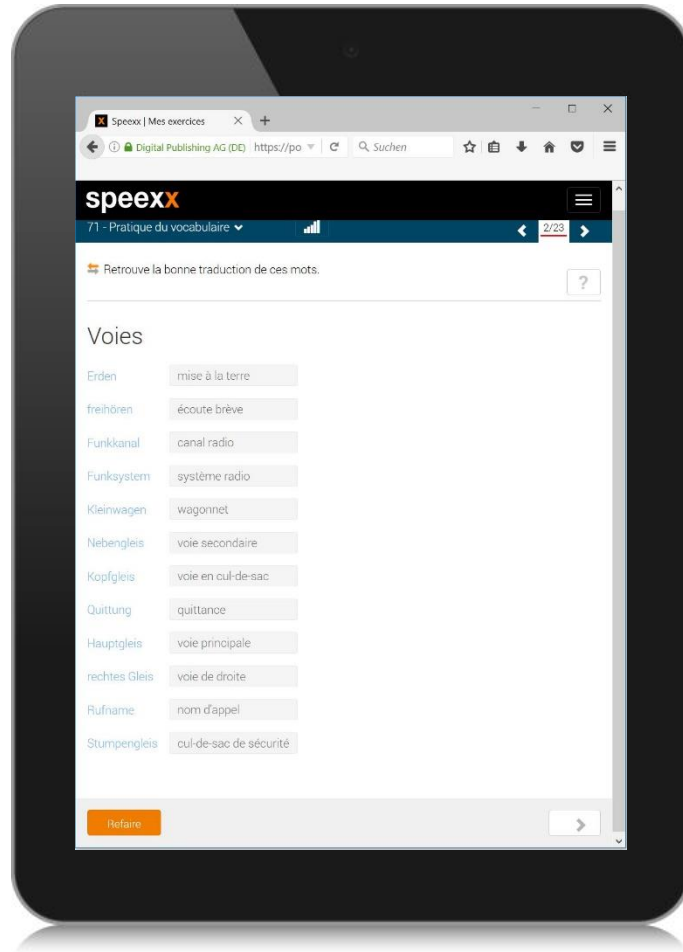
Speexx | Mes exercices × +

Digital Publishing AG (DE) https://po C Suchen

speexx

71 - Pratique du vocabulaire

2/23

Retrouve la bonne traduction de ces mots.

?

Voies

| | |
|---|---|
| Erden | mise à la terre |
| freihören | écoute brève |
| Funkkanal | canal radio |
| Funksystem | système radio |
| Kleinwagen | wagonnet |
| Nebengleis | voie secondaire |
| Kopfgleis | voie en cul-de-sac |
| Quittung | quittance |
| Hauptgleis | voie principale |
| rechtes Gleis | voie de droite |
| Rufname | nom d'appel |
| Stumpengleis | cul-de-sac de sécurité |

Refaire